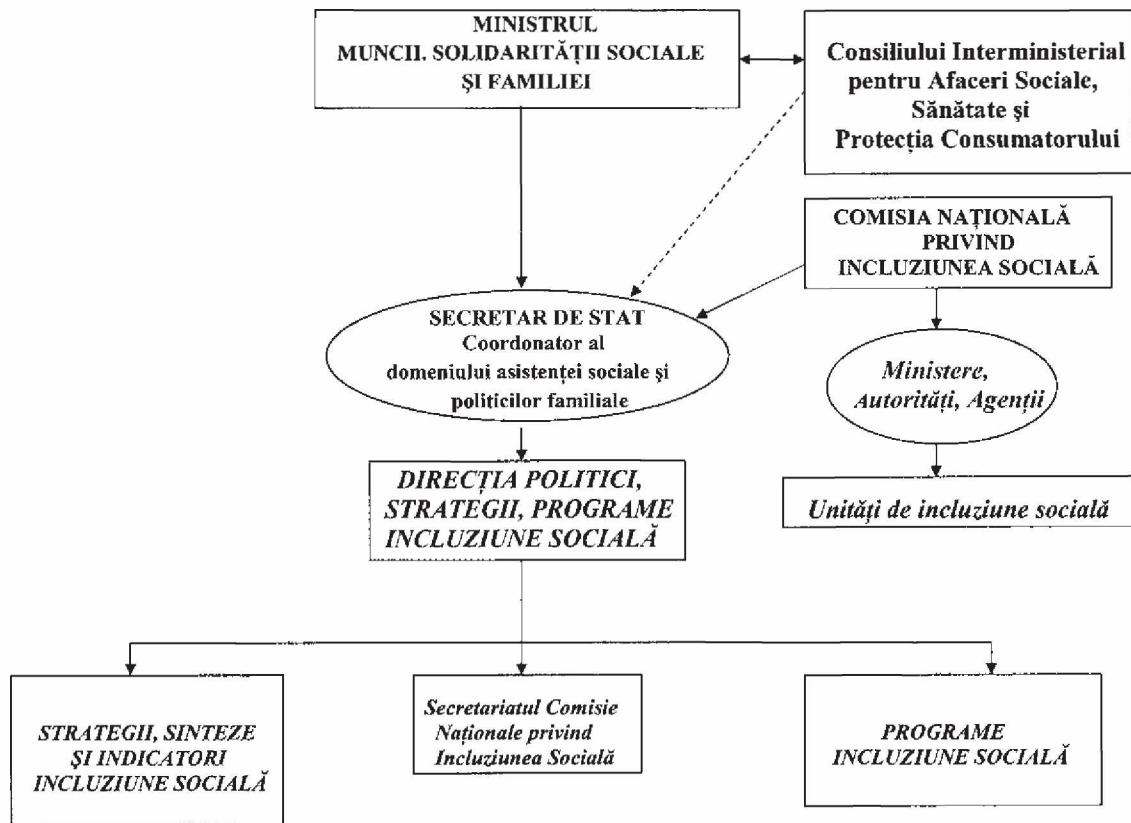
MINISTRUL
MUNCII, SOLIDARITĂȚII SOCIALE
ȘI FAMILIEI

Consiliului Interministerial pentru Afaceri Sociale, Sănătate și Protecția Consumatorului

COMISIA NAȚIONALĂ PRIVIND INCLUZIUNEA SOCIALĂ

SECRETAR DE STAT
Coordonator al domeniului asistenței sociale și politicilor familiale

Ministere, Autorități, Agenții

DIRECȚIA POLITICI, STRATEGII, PROGRAME INCLUZIUNE SOCIALĂ

Unități de incluziune socială

STRATEGII, SINTEZE ȘI INDICATORI INCLUZIUNE SOCIALĂ

Secretariatul Comisie Naționale privind Incluziunea Socială

PROGRAME INCLUZIUNE SOCIALĂ